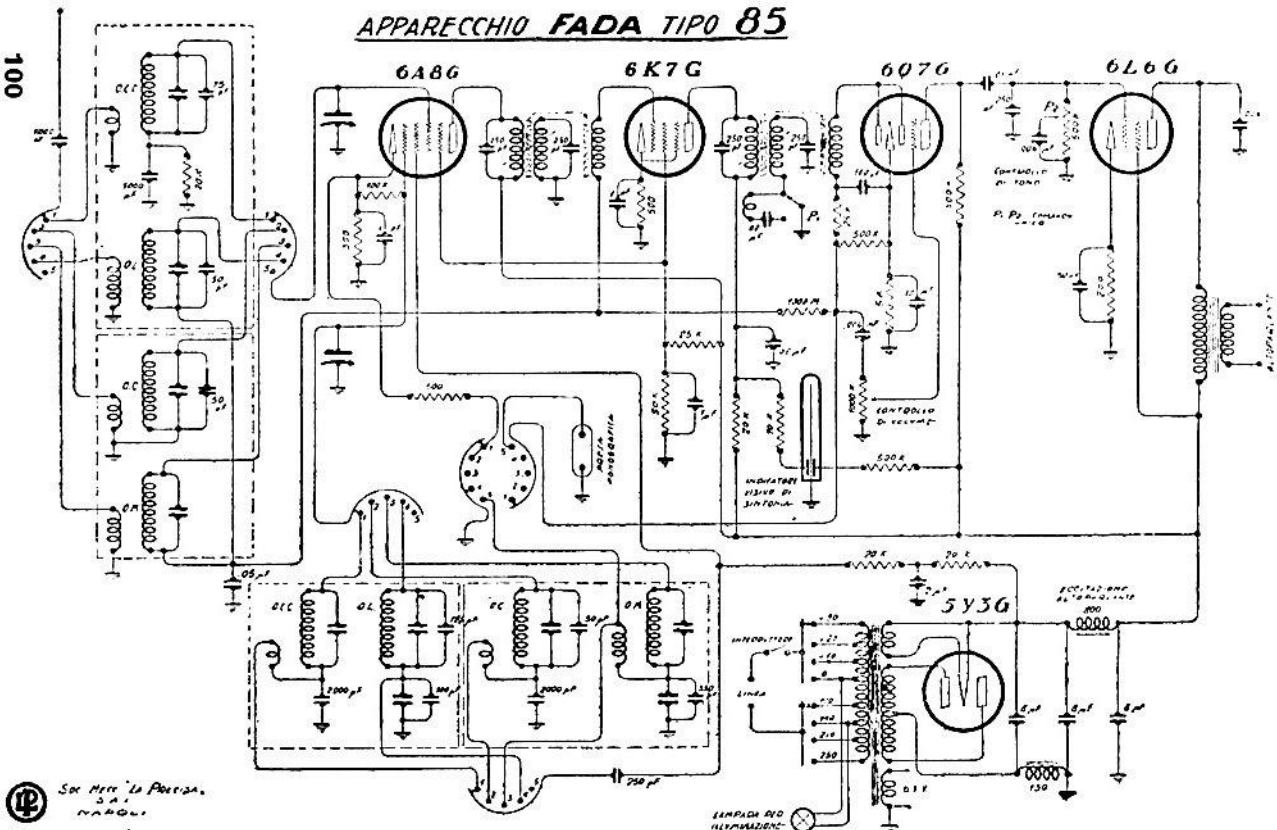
100

APPARECCHIO FADA TIPO 85

6A8G

6K7G

6Q7G

6L6G

5Y3G

OCC

OL

OC

OM

OCC

OL

OC

OM

5000 pF

20 K

75 pF

50 pF

50 pF

100 K

300

500

100

250

250

250

250

P₁

P₂

CONTROLLO DI TONO

P₁ P₂ COMANDO UNICO

500 K

500 K

1500 M

25 K

50 K

20 K

30 K

CONTROLLO DI VOLUME

PRESA FONOGRAFICA

INDICATORE VISIVO DI SINTONIA

ALTOPARLANTE

05 pF

20 K

20 K

ECCITAZIONE ALTOPARLANTE

800

2000 pF

2000 pF

150 pF

50 pF

250 pF

250 pF

8 pF

8 pF

8 pF

150

INTERRUTTORE

LINEA

110

125

140

160

220

250

6.3 V

LAMPADA PER ILLUMINAZIONE

Soc. Merc. "La Precisa" S.A.I. NAPOLI